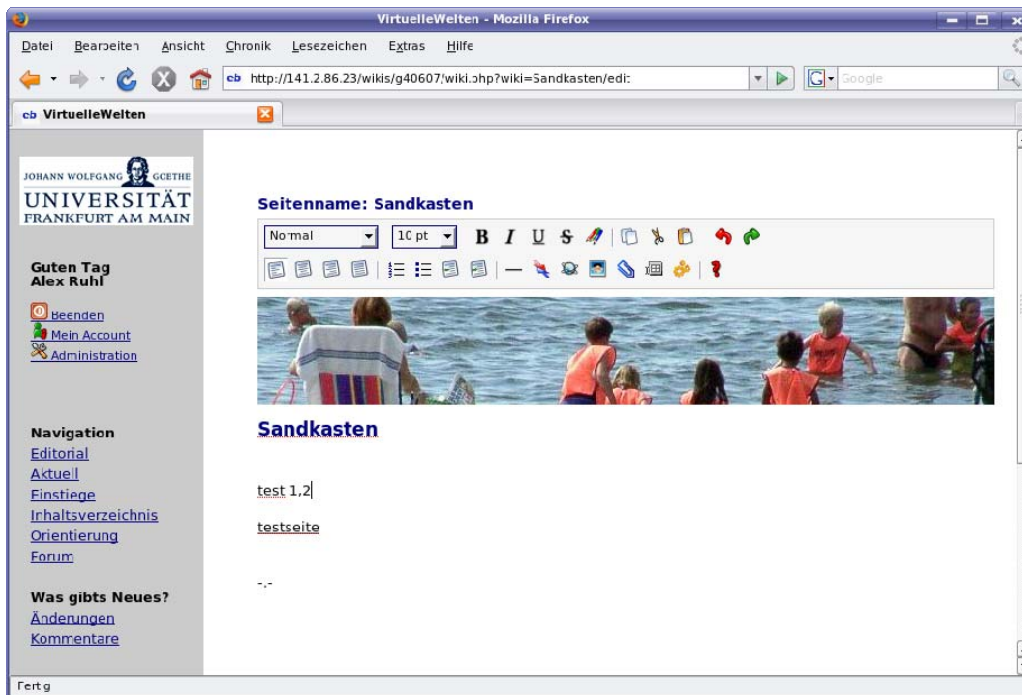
VirtuelleWelten - Mozilla Firefox

Datei Bearbeiten Ansicht Chronik Lesezeichen Extras Hilfe

http://141.2.86.23/wikis/g40607/wiki.php?wiki=Sandkasten/edi:

Google

cb VirtuelleWelten

JOHANN WOLFGANG GOETHE
UNIVERSITÄT
FRANKFURT AM MAIN

Guten Tag
Alex Ruhl

Beenden
Mein Account
Administration

Navigation
Editorial
Aktuell
Einstiege
Inhaltsverzeichnis
Orientierung
Forum

Was gibts Neues?
Änderungen
Kommentare

Seitenname: Sandkasten

Normal
10 pt
B I U S

Sandkasten

test 1,2

testseite

-.-

Fertig